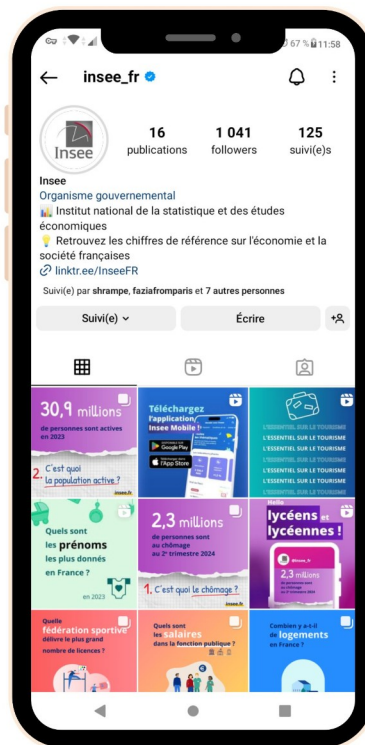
67 % 11:58

insee_fr

Insee

16 publications

1 041 followers

125 suivi(e)s

Insee

Organisme gouvernemental

Institut national de la statistique et des études économiques

Retrouvez les chiffres de référence sur l'économie et la société françaises

linktr.ee/InseeFR

Suivi(e) par shrampe, faziafromparis et 7 autres personnes

Suivi(e)

Écrire

30,9 millions de personnes sont actives en 2023

2. C'est quoi la population active ?

insee.fr

Téléchargez l'application Insee Mobile !

GET IT ON Google Play

Download on the App Store

L'ESSENTIEL SUR LE TOURISME

L'ESSENTIEL SUR LE TOURISME

L'ESSENTIEL SUR LE TOURISME

L'ESSENTIEL SUR LE TOURISME

L'ESSENTIEL SUR LE TOURISME

L'ESSENTIEL SUR LE TOURISME

Quels sont les prénoms les plus donnés en France ?

en 2023

2,3 millions de personnes sont au chômage au 2e trimestre 2024

1. C'est quoi le chômage ?

insee.fr

Hello lycéens et lycéennes !

insee_fr

2,3 millions

Quelle fédération sportive délivre le plus grand nombre de licences ?

Quels sont les salaires dans la fonction publique ?

Combien y a-t-il de logements en France ?